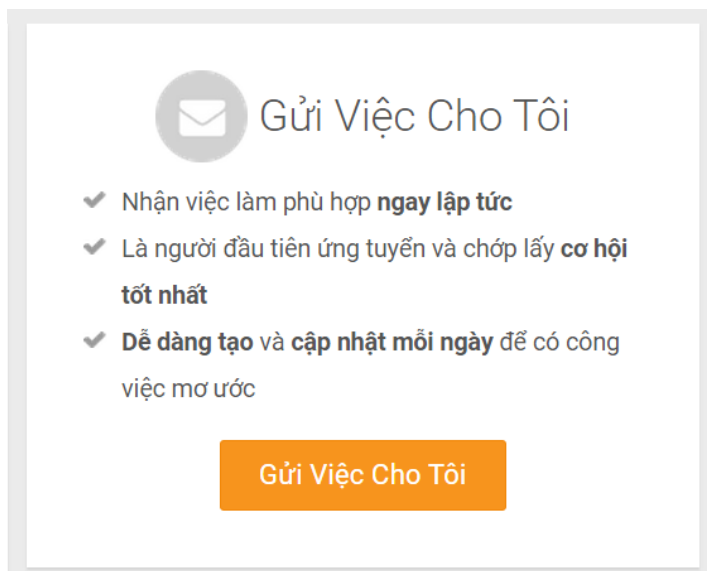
Gửi Việc Cho Tôi

Nhận việc làm phù hợp **ngay lập tức**

Là người đầu tiên ứng tuyển và chớp lấy **cơ hội tốt nhất**

**Dễ dàng tạo** và **cập nhật mỗi ngày** để có công việc mơ ước

Gửi Việc Cho Tôi